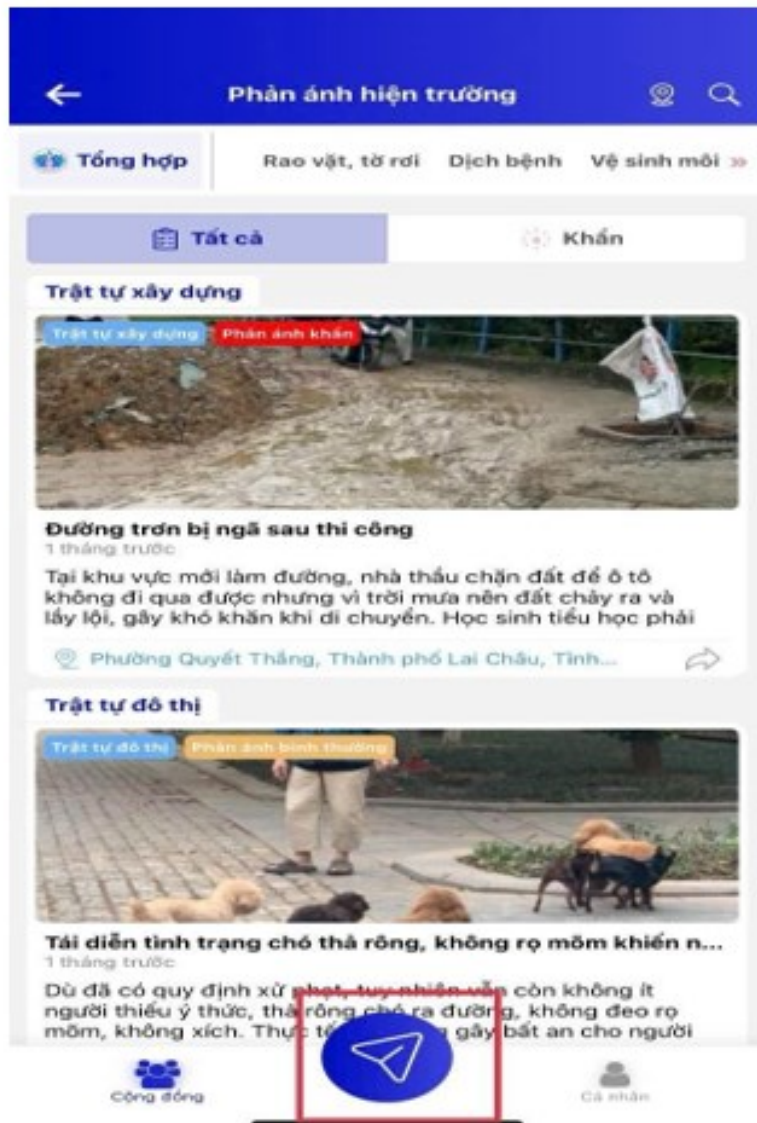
Phản ánh hiện trường

Tổng hợp

Rao vặt, tờ rơi

Dịch bệnh

Vệ sinh môi »

Tất cả

Khẩn

Trật tự xây dựng

Trật tự xây dựng

Phản ánh khẩn

Đường trơn bị ngã sau thi công

1 tháng trước

Tại khu vực mới làm đường, nhà thầu chặn đất để ô tô không đi qua được nhưng vì trời mưa nên đất chảy ra và lầy lội, gây khó khăn khi di chuyển. Học sinh tiểu học phải

Phường Quyết Thắng, Thành phố Lai Châu, Tỉnh...

Trật tự đô thị

Trật tự đô thị

Phản ánh bình thường

Tái diễn tình trạng chó thả rông, không rọ mõm khiến n...

1 tháng trước

Dù đã có quy định xử phạt, tuy nhiên vẫn còn không ít người thiếu ý thức, thả rông chó ra đường, không đeo rọ mõm, không xích. Thực tế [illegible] gây bất an cho người

Cộng đồng

Cá nhân